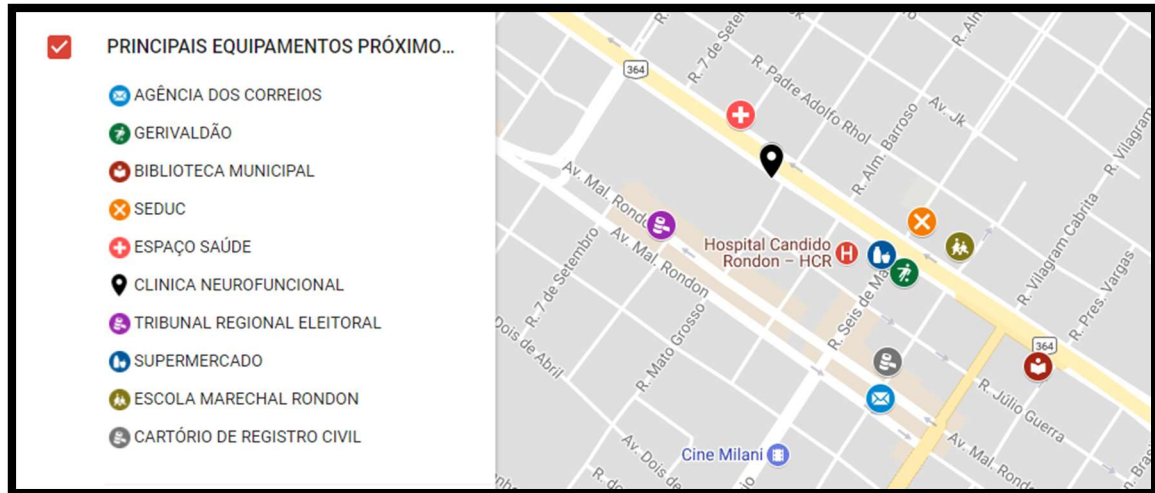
PRINCIPAIS EQUIPAMENTOS PRÓXIMO...

AGÊNCIA DOS CORREIOS
GERIVALDÃO
BIBLIOTECA MUNICIPAL
SEDUC
ESPAÇO SAÚDE
CLINICA NEUROFUNCIONAL
TRIBUNAL REGIONAL ELEITORAL
SUPERMERCADO
ESCOLA MARECHAL RONDON
CARTÓRIO DE REGISTRO CIVIL

364
R. 7 de Setembro
R. Padre Adolfo Rhol
R. Alm. Barroso
Av. Jk
R. Vilagram Cabrita
R. Pres. Vargas
Av. Mal. Rondon
Av. Mal. Rondon
Hospital Candido Rondon – HCR
R. 7 de Setembro
Dois de Abril
R. Mato Grosso
R. Seis de Maio
364
R. Júlio Guerra
Av. Mal. Rondon
Av. Dois de
Cine Milani